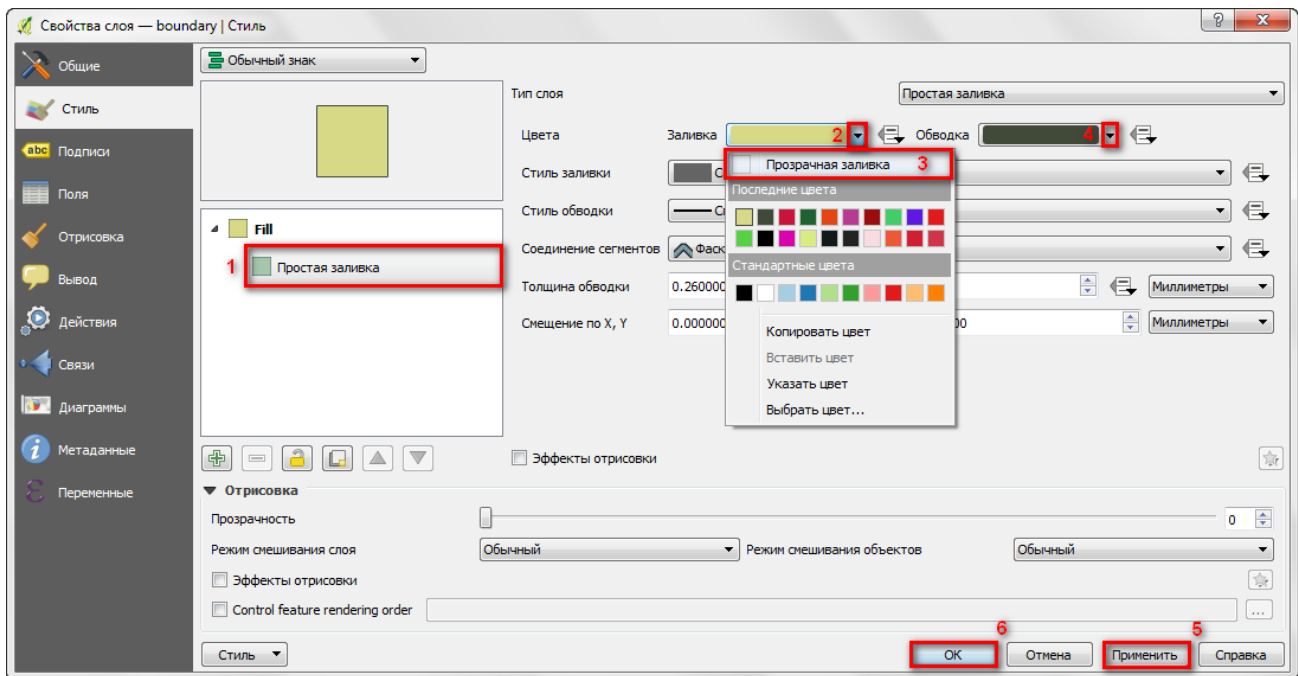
Свойства слоя — boundary | Стиль

Общие
Стиль
Подписи
Поля
Отрисовка
Вывод
Действия
Связи
Диаграммы
Метаданные
Переменные

Обычный знак

Fill
1 Простая заливка

Тип слоя Простая заливка
Цвета Заливка 2 Обводка 4
Стиль заливки С
Стиль обводки Сп
Соединение сегментов Фаск
Толщина обводки 0.260000 Миллиметры
Смещение по X, Y 0.000000 00 Миллиметры

Прозрачная заливка 3
Последние цвета
Стандартные цвета
Копировать цвет
Вставить цвет
Указать цвет
Выбрать цвет...

Эффекты отрисовки

Отрисовка
Прозрачность 0
Режим смешивания слоя Обычный Режим смешивания объектов Обычный
Эффекты отрисовки
Control feature rendering order ...

Стиль 6 5
OK Отмена Применить Справка